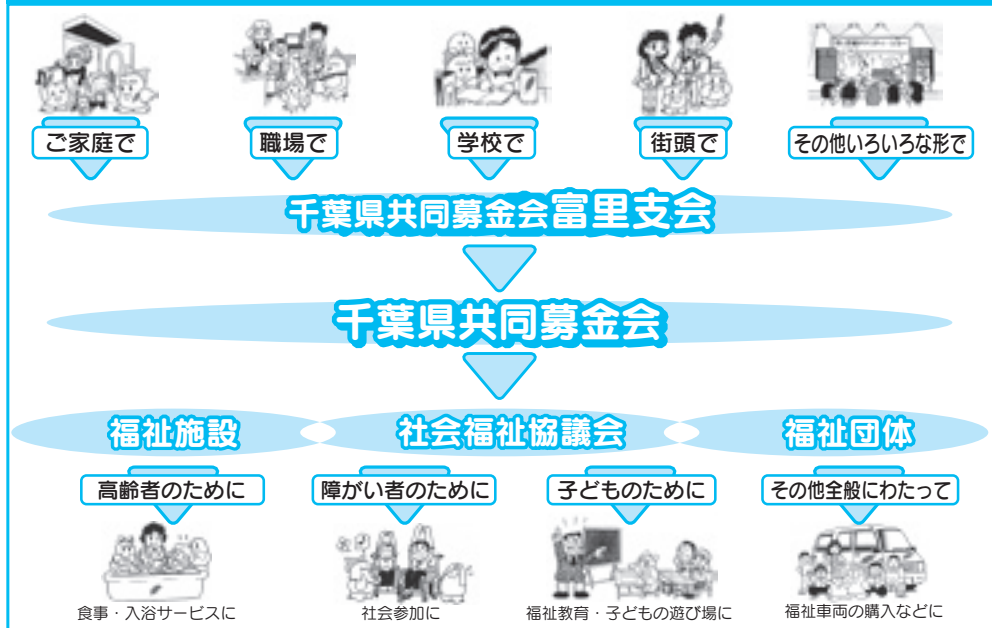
ご家庭で

職場で

学校で

街頭で

その他いろいろな形で

千葉県共同募金会富里支会

千葉県共同募金会

福祉施設

社会福祉協議会

福祉団体

高齢者のために

障がい者のために

子どものために

その他全般にわたって

食事・入浴サービスに

社会参加に

福祉教育・子どもの遊び場に

福祉車両の購入などに